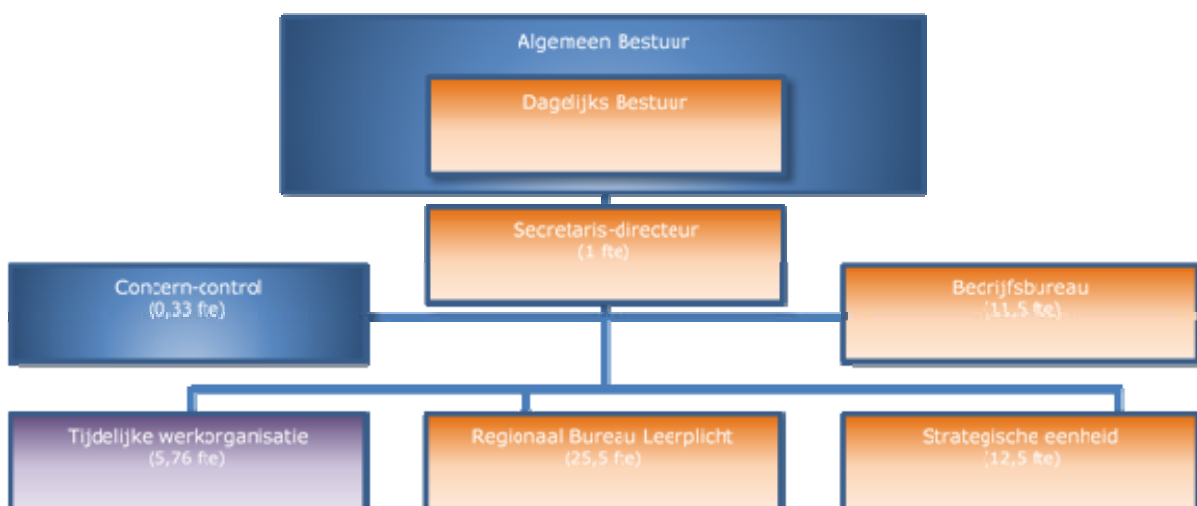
Algemeen Bestuur

Dagelijks Bestuur

Secretaris-directeur
(1 fte)

Concern-control
(0,33 fte)

Bedrijfsbureau
(11,5 fte)

Tijdelijke werkorganisatie
(5,76 fte)

Regionaal Bureau Leerplicht
(25,5 fte)

Strategische eenheid
(12,5 fte)